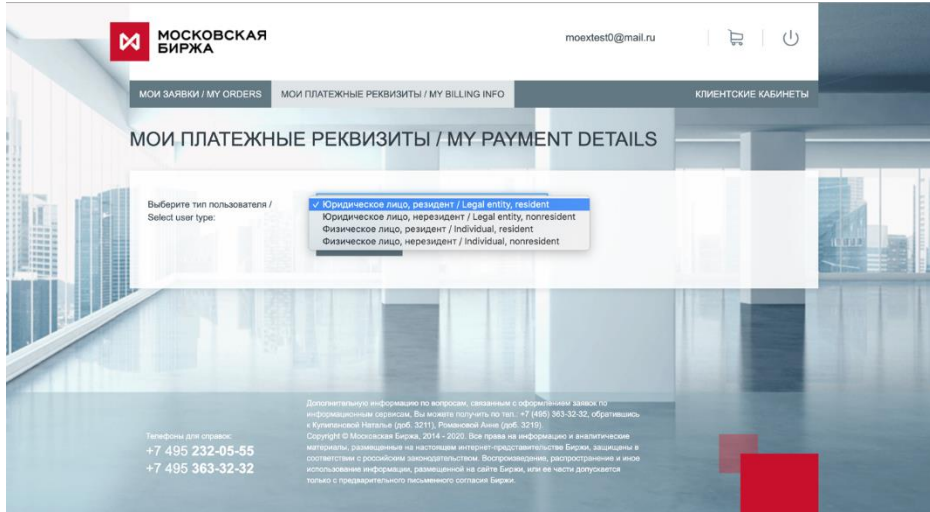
МОСКОВСКАЯ БИРЖА

moextest0@mail.ru

МОИ ЗАЯВКИ / MY ORDERS
МОИ ПЛАТЕЖНЫЕ РЕКВИЗИТЫ / MY BILLING INFO
КЛИЕНТСКИЕ КАБИНЕТЫ

МОИ ПЛАТЕЖНЫЕ РЕКВИЗИТЫ / MY PAYMENT DETAILS

Выберите тип пользователя / Select user type:

✓ Юридическое лицо, резидент / Legal entity, resident
Юридическое лицо, нерезидент / Legal entity, nonresident
Физическое лицо, резидент / Individual, resident
Физическое лицо, нерезидент / Individual, nonresident

Телефоны для справок:
+7 495 232-05-55
+7 495 363-32-32

Дополнительную информацию по вопросам, связанным с оформлением заявок по информационным сервисам, Вы можете получить по тел.: +7 (495) 363-32-32, обратившись к Кулиповой Наталье (доб. 3211), Романовой Анне (доб. 3219).
Copyright © Московская Биржа, 2014 - 2020. Все права на информацию и аналитические материалы, размещенные на настоящем интернет-представительстве Биржи, защищены в соответствии с российским законодательством. Воспроизведение, распространение и иное использование информации, размещенной на сайте Биржи, или ее части допускается только с предварительного письменного согласия Биржи.